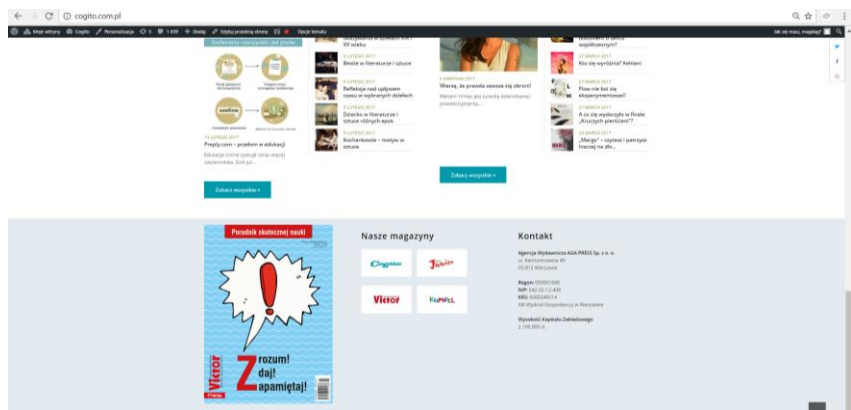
cogito.com.pl

Moje witryny Cogito Personalizacja 5 1 459 + Dodaj Edytuj przednią stronę Opcje tematu

Jak się masz, magdag!

XX wieku

Zostawiać maszyny na pisanie

15 LUTEGO 2017
Preply.com – przełom w edukacji

Edukacja online zyskuje coraz więcej zwolenników. Brak już...

Zobacz wszystkie »

9 LUTEGO 2017
Bestie w literaturze i sztuce

9 LUTEGO 2017
Refleksja nad upływem czasu w wybranych dziełach

9 LUTEGO 2017
Dziecko w literaturze i sztuce różnych epok

9 LUTEGO 2017
Kochankowie – motyw w sztuce

9 MARCA 2017
Wierzę, że prawda zawsze się obroni!

Marami Tkacz jest tutejszą dziennikarką i prowadzącą...

Zobacz wszystkie »

współczesnym?

27 MARCA 2017
Kto się wyróżnia? Kehlani

27 MARCA 2017
Flow nie boi się eksperymentować!

27 MARCA 2017
A co się wydarzyło w finale „Kruczych pierścieni"?

24 MARCA 2017
„Margo" – czytasz i patrzysz inaczej na złe...

Poradnik skutecznej nauki

Victor

Zrozum! daj! Zapamiętaj!

Nasze magazyny

Cogito
Junior
Victor
Kumpel

Kontakt

Agencja Wydawnicza AGA PRESS Sp. z o. o.
ul. Kamionkowska 45
03-812 Warszawa

Regon: 0000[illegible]
NIP: 542-02-12-430
KRS: 0000248314
XIII Wydział Gospodarczy w Warszawie

Wysokość Kapitału Zakładowego
2.108.000 zł